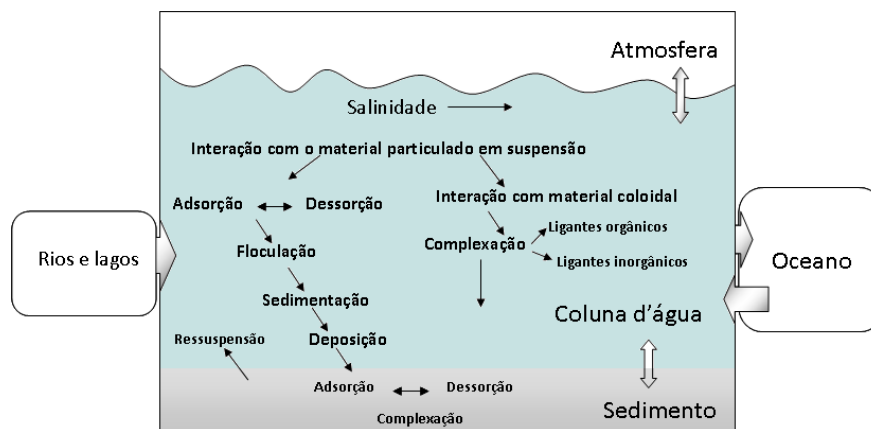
Atmosfera

Salinidade

Interação com o material particulado em suspensão

Adsorção Dessorção

Interação com material coloidal

Complexação

Ligantes orgânicos

Ligantes inorgânicos

Floculação

Sedimentação

Deposição

Ressuspensão

Rios e lagos

Oceano

Coluna d'água

Adsorção Dessorção

Complexação

Sedimento